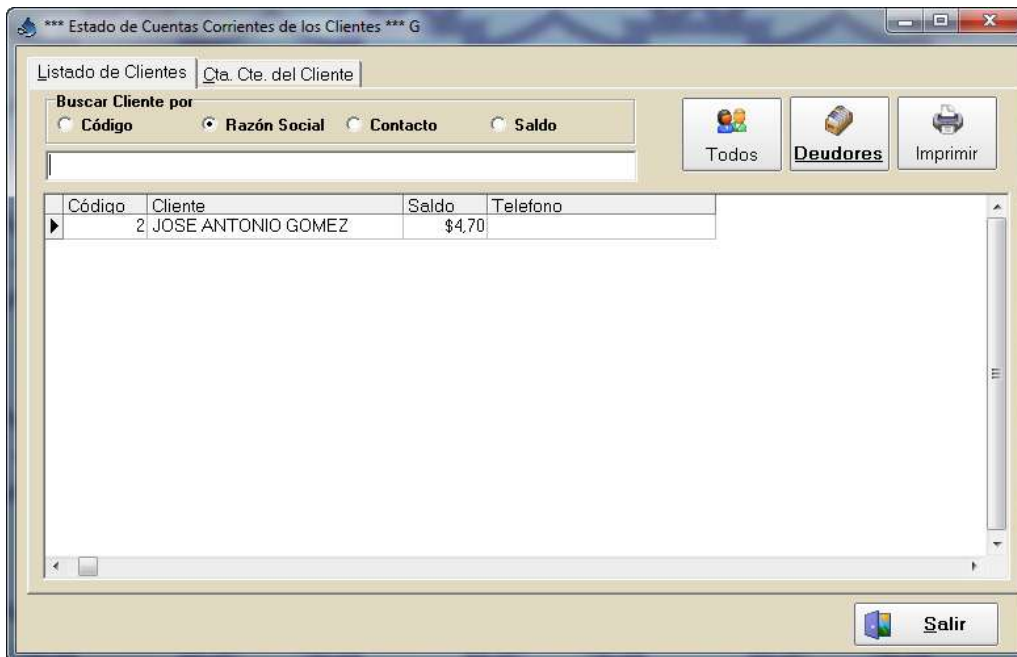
*** Estado de Cuentas Corrientes de los Clientes *** G

Listado de Clientes | Cta. Cte. del Cliente

Buscar Cliente por
Código
Razón Social
Contacto
Saldo

Todos
Deudores
Imprimir

| Código | Cliente | Saldo | Telefono |
|---|---|---|---|
| 2 | JOSE ANTONIO GOMEZ | $4,70 | |

Salir